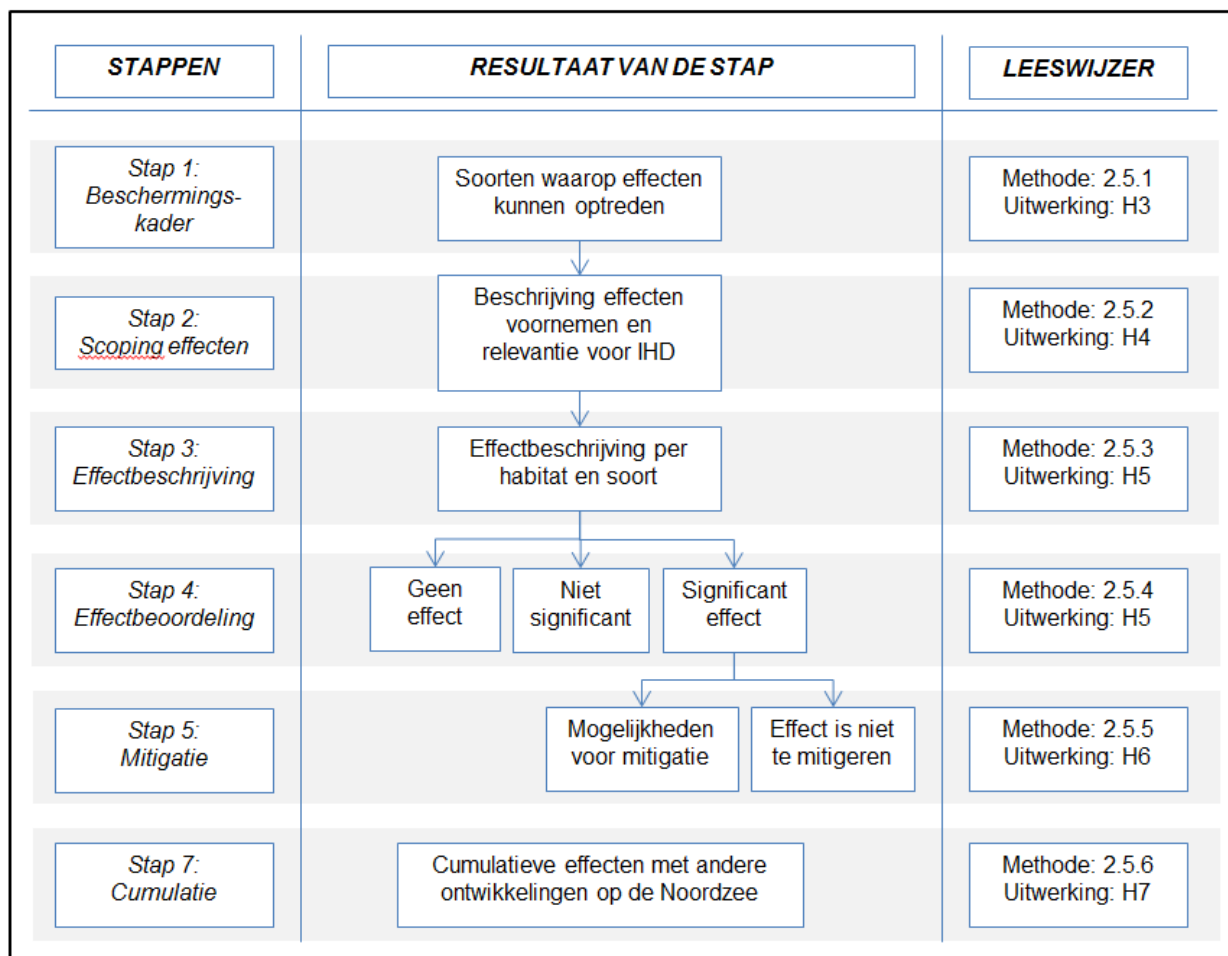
STAPPEN

RESULTAAT VAN DE STAP

LEESWIJZER

Stap 1: Beschermingskader

Soorten waarop effecten kunnen optreden

Methode: 2.5.1 Uitwerking: H3

Stap 2: Scoping effecten

Beschrijving effecten voornemen en relevantie voor IHD

Methode: 2.5.2 Uitwerking: H4

Stap 3: Effectbeschrijving

Effectbeschrijving per habitat en soort

Methode: 2.5.3 Uitwerking: H5

Stap 4: Effectbeoordeling

Geen effect

Niet significant

Significant effect

Methode: 2.5.4 Uitwerking: H5

Stap 5: Mitigatie

Mogelijkheden voor mitigatie

Effect is niet te mitigeren

Methode: 2.5.5 Uitwerking: H6

Stap 7: Cumulatie

Cumulatieve effecten met andere ontwikkelingen op de Noordzee

Methode: 2.5.6 Uitwerking: H7